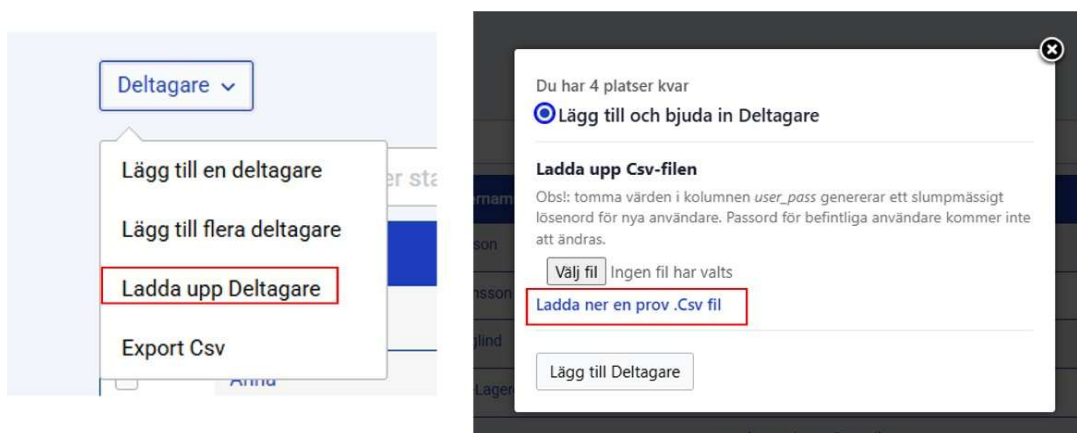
Deltagare

Lägg till en deltagare

Lägg till flera deltagare

Ladda upp Deltagare

Export Csv

er sta

Anna

Du har 4 platser kvar

Lägg till och bjuda in Deltagare

Ladda upp Csv-filen

Obs!: tomma värden i kolumnen *user_pass* genererar ett slumpmässigt lösenord för nya användare. Passord för befintliga användare kommer inte att ändras.

Välj fil Ingen fil har valts

Ladda ner en prov .Csv fil

Lägg till Deltagare

rnam

son

nsson

glind

Lager